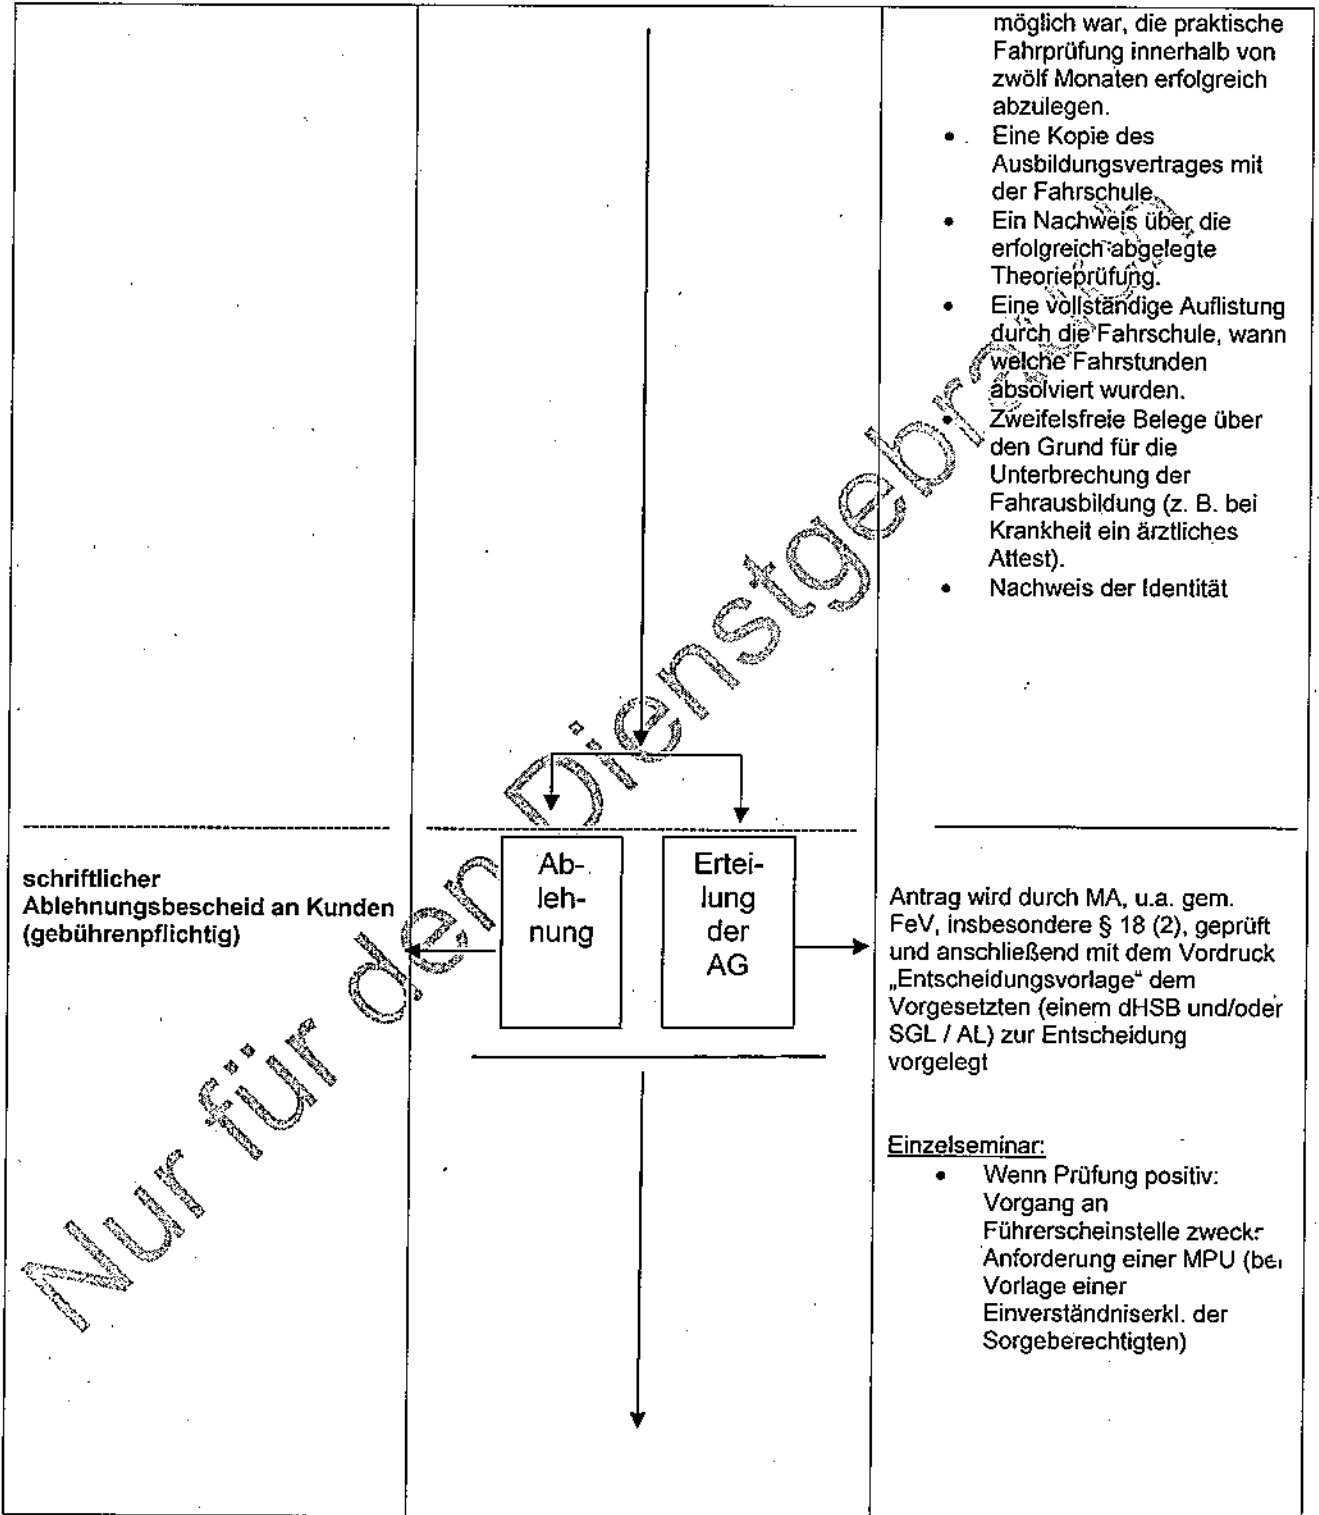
möglich war, die praktische Fahrprüfung innerhalb von zwölf Monaten erfolgreich abzulegen.

- Eine Kopie des Ausbildungsvertrages mit der Fahrschule.
- Ein Nachweis über die erfolgreich abgelegte Theorieprüfung.
- Eine vollständige Auflistung durch die Fahrschule, wann welche Fahrstunden absolviert wurden.
- Zweifelsfreie Belege über den Grund für die Unterbrechung der Fahrausbildung (z. B. bei Krankheit ein ärztliches Attest).
- Nachweis der Identität

Nur für den Dienstgebr

schriftlicher Ablehnungsbescheid an Kunden (gebührenpflichtig)

Ab-lehnung

Erteilung der AG

Antrag wird durch MA, u.a. gem. FeV, insbesondere § 18 (2), geprüft und anschließend mit dem Vordruck „Entscheidungsvorlage" dem Vorgesetzten (einem dHSB und/oder SGL / AL) zur Entscheidung vorgelegt

Einzelseminar:
- Wenn Prüfung positiv: Vorgang an Führerscheinstelle zweck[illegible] Anforderung einer MPU (be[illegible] Vorlage einer Einverständniserkl. der Sorgeberechtigten)